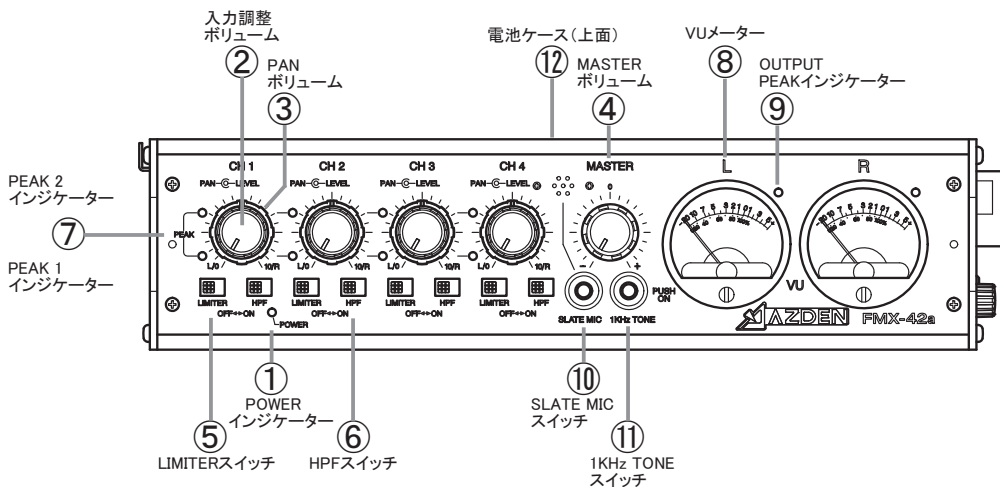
入力調整
ボリューム
②

PAN
ボリューム
③

電池ケース(上面)
⑫

MASTER
ボリューム
④

VUメーター
⑧

OUTPUT
PEAKインジケーター
⑨

PEAK 2
インジケーター

⑦

PEAK 1
インジケーター

CH 1
PAN—LEVEL
PEAK
L/0
10/R

CH 2
PAN—LEVEL
L/0
10/R

CH 3
PAN—LEVEL
L/0
10/R

CH 4
PAN—LEVEL
L/0
10/R

MASTER
0

L
R
VU

LIMITER
HPF
OFF↔ON
POWER

LIMITER
HPF
OFF↔ON

LIMITER
HPF
OFF↔ON

LIMITER
HPF
OFF↔ON

PUSH
ON
SLATE MIC
1KHz TONE

AZDEN
FMX-42a

①
POWER
インジケーター

⑤
LIMITERスイッチ

⑥
HPFスイッチ

⑩
SLATE MIC
スイッチ

⑪
1KHz TONE
スイッチ